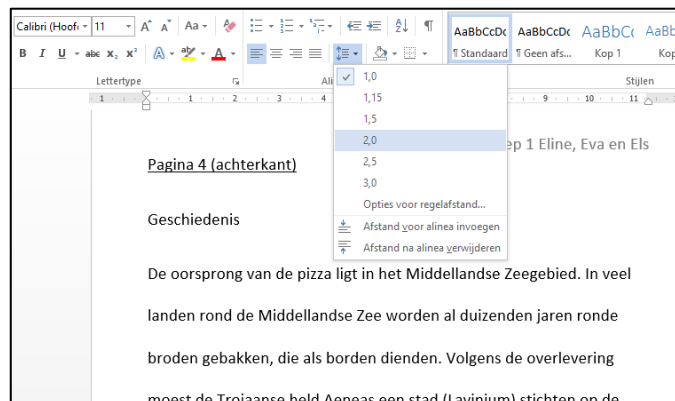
Calibri (Hoofd 11 A A Aa

B I U abc $x_2$ $x^2$ A

Lettertype

Ali

AaBbCcDc ¶ Standaard
AaBbCcDc ¶ Geen afs...
AaBbCc Kop 1
AaBbCc Kop

Stijlen

1,0
1,15
1,5
2,0
2,5
3,0
Opties voor regelafstand...
Afstand voor alinea invoegen
Afstand na alinea verwijderen

ep 1 Eline, Eva en Els

Pagina 4 (achterkant)

Geschiedenis

De oorsprong van de pizza ligt in het Middellandse Zeegebied. In veel landen rond de Middellandse Zee worden al duizenden jaren ronde broden gebakken, die als borden dienden. Volgens de overlevering moest de Trojaanse held Aeneas een stad (Lavinium) stichten op de